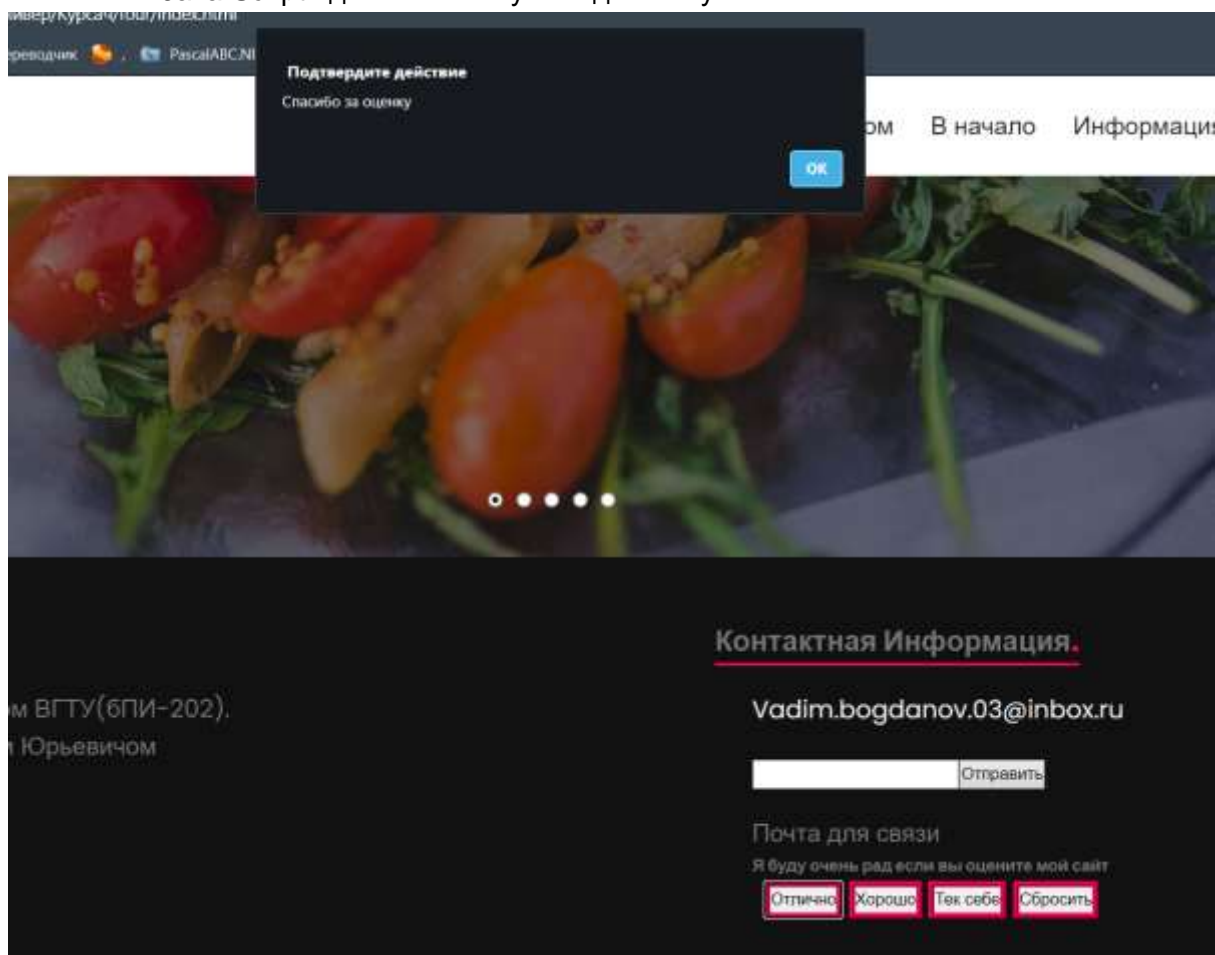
ивер/Курсач/Tour/index.html

ереводчик PascalABC.NE

Подтвердите действие

Спасибо за оценку

OK

ом В начало Информаци

Контактная Информация.

м ВГТУ(бПИ-202).

Юрьевичом

Vadim.bogdanov.03@inbox.ru

Отправить

Почта для связи

Я буду очень рад если вы оцените мой сайт

Отлично Хорошо Тек себе Сбросить